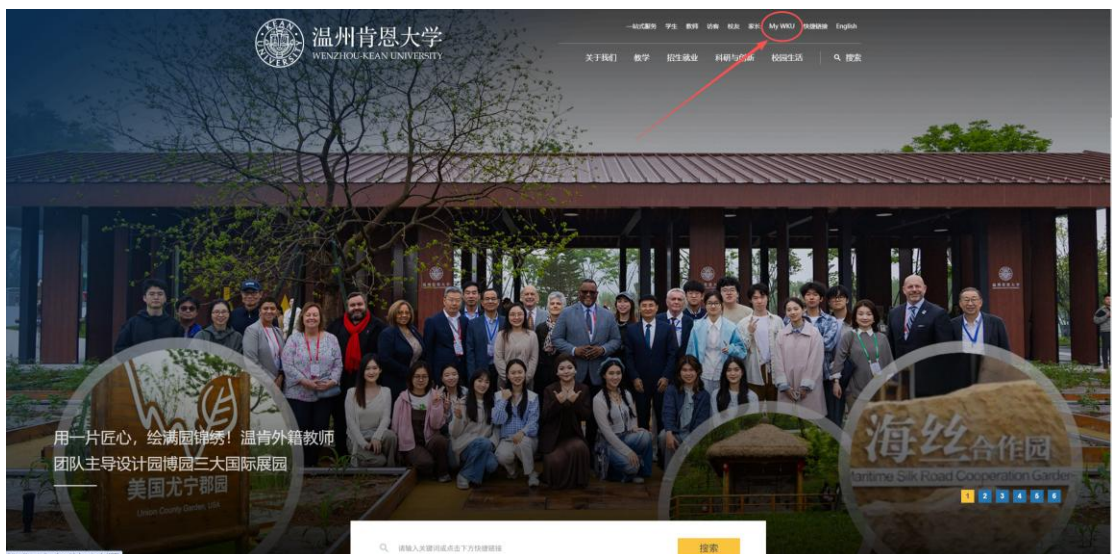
温州肯恩大学
WENZHOU-KEAN UNIVERSITY

一站式服务 学生 教师 访客 校友 家长 My WKU 快捷链接 English

关于我们 教学 招生就业 科研与创新 校园生活 搜索

用一片匠心，绘满园锦绣！温肯外籍教师团队主导设计园博园三大国际展园

美国尤宁郡园
Union County Garden, USA

海丝合作园
Maritime Silk Road Cooperation Garden

1 2 3 4 5 6

请输入关键词或点击下方快捷链接
搜索